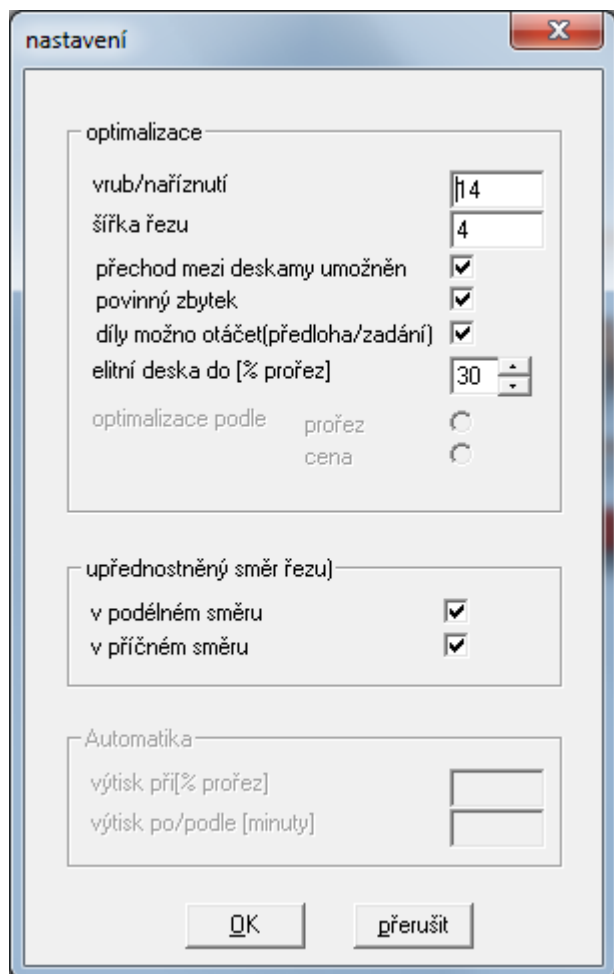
nastavení

optimalizace

vrub/naříznutí 14

šířka řezu 4

přechod mezi deskamy umožněn

povinný zbytek

díly možno otáčet(předloha/zadání)

elitní deska do [% prořez] 30

optimalizace podle prořez cena

upřednostněný směr řezu)

v podélném směru

v příčném směru

Automatika

výtisk při[% prořez]

výtisk po/podle [minuty]

OK přerušit